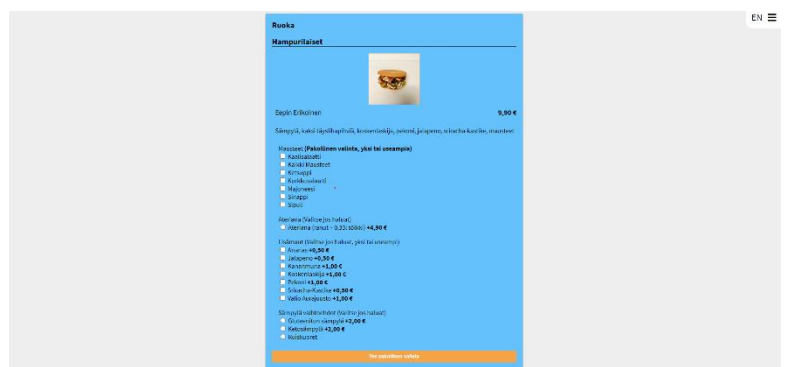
EN ☰

Ruoka

Hampurilaiset

Seppin Erikoinen 9,90 €

Sämpylä, kaksi täysliihapihvi, kosenieskija, pekoni, jalapeno, sriracha-kastike, mausteet

Mausteet (Pakollinen valinta, yksi tai useampia)
Kaalisalaatti
Kaikki Mausteet
Ketsuppi
Kurkkusalaatti
Majoneesi
Sinappi
Sipuli

Ateriana (Valitse jos haluat)
Ateriana (ranut - 0,33l tölkki) +4,90 €

Lisämausteet (Valitse jos haluat, yksi tai useampia)
Ananas +0,50 €
Jalapeno +0,50 €
Kananmuna +1,00 €
Kosenieskija +1,00 €
Pekoni +1,00 €
Sriracha-Kastike +0,50 €
Valio Aurajuusto +1,00 €

Sämpylä vaihtoehdot (Valitse jos haluat)
Gluteeniton sämpylä +2,00 €
Ketosämpylä +2,00 €
Kulkkuseet

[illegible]